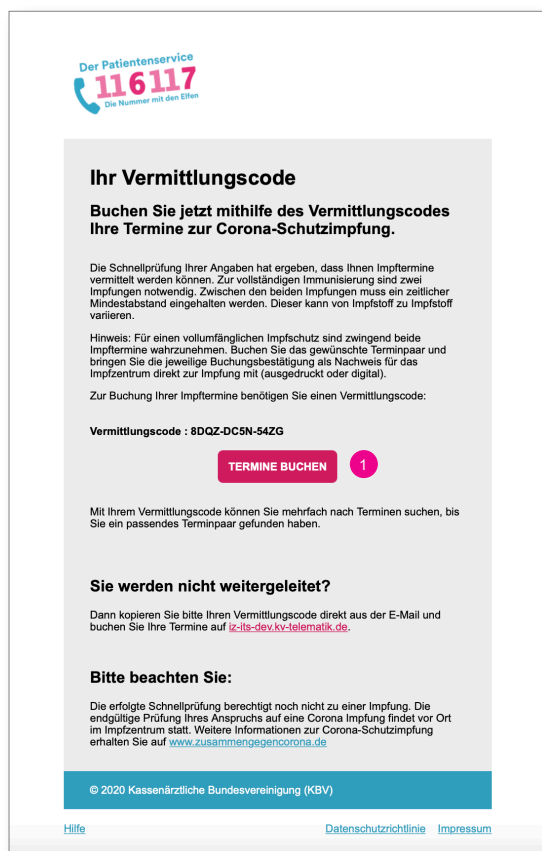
Der Patientenservice
116117
Die Nummer mit den Elfen

Ihr Vermittlungscode

Buchen Sie jetzt mithilfe des Vermittlungscodes Ihre Termine zur Corona-Schutzimpfung.

Die Schnellprüfung Ihrer Angaben hat ergeben, dass Ihnen Impftermine vermittelt werden können. Zur vollständigen Immunisierung sind zwei Impfungen notwendig. Zwischen den beiden Impfungen muss ein zeitlicher Mindestabstand eingehalten werden. Dieser kann von Impfstoff zu Impfstoff variieren.

Hinweis: Für einen vollumfänglichen Impfschutz sind zwingend beide Impftermine wahrzunehmen. Buchen Sie das gewünschte Terminpaar und bringen Sie die jeweilige Buchungsbestätigung als Nachweis für das Impfzentrum direkt zur Impfung mit (ausgedruckt oder digital).

Zur Buchung Ihrer Impftermine benötigen Sie einen Vermittlungscode:

Vermittlungscode : 8DQZ-DC5N-54ZG

TERMINE BUCHEN

1

Mit Ihrem Vermittlungscode können Sie mehrfach nach Terminen suchen, bis Sie ein passendes Terminpaar gefunden haben.

Sie werden nicht weitergeleitet?

Dann kopieren Sie bitte Ihren Vermittlungscode direkt aus der E-Mail und buchen Sie Ihre Termine auf iz-its-dev.kv-telematik.de.

Bitte beachten Sie:

Die erfolgte Schnellprüfung berechtigt noch nicht zu einer Impfung. Die endgültige Prüfung Ihres Anspruchs auf eine Corona Impfung findet vor Ort im Impfzentrum statt. Weitere Informationen zur Corona-Schutzimpfung erhalten Sie auf www.zusammengegencorona.de

© 2020 Kassenärztliche Bundesvereinigung (KBV)

Hilfe

Datenschutzrichtlinie Impressum